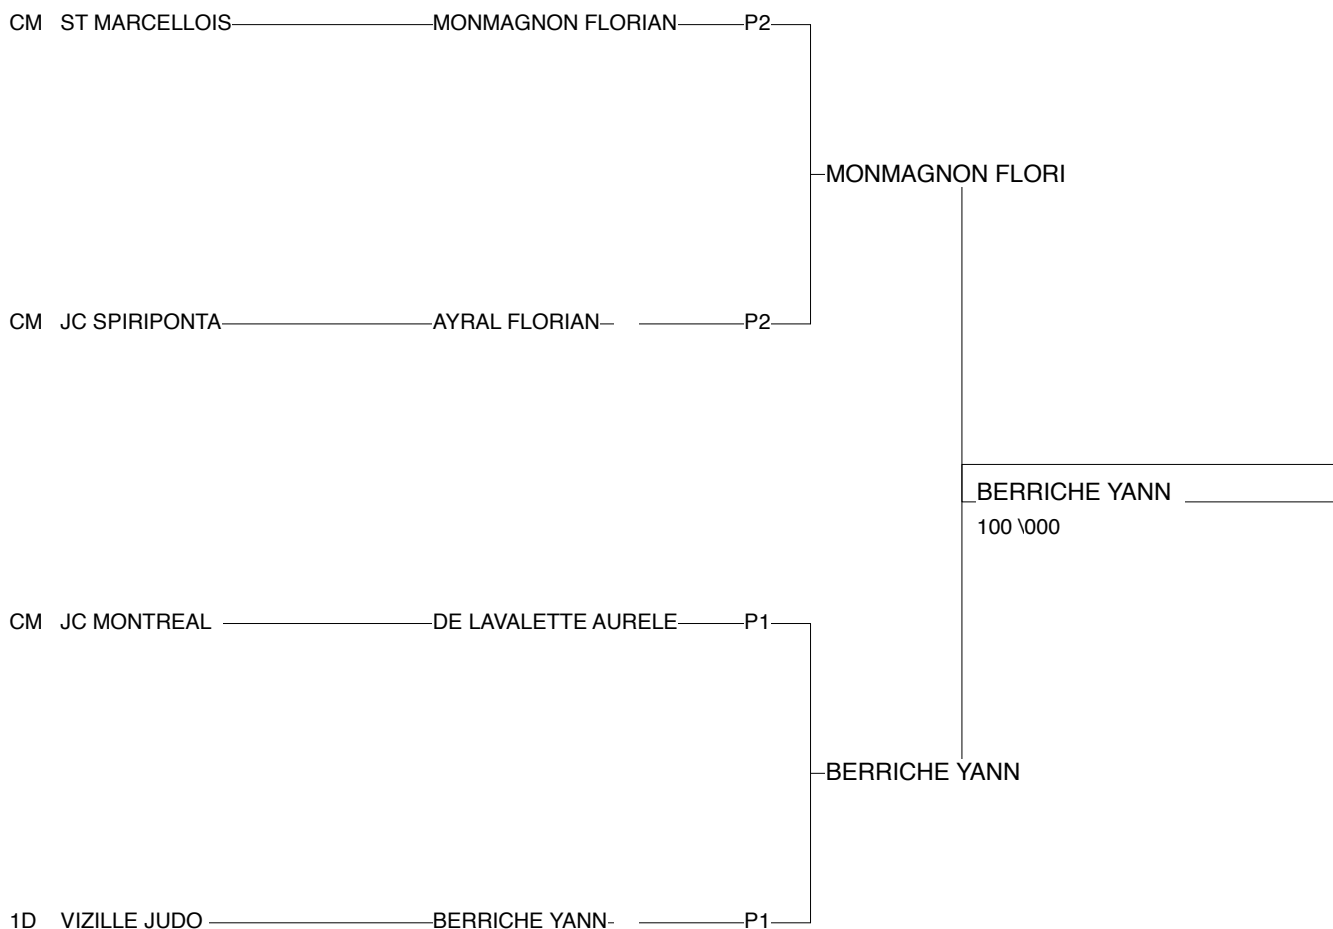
CM ST MARCELLOIS MONMAGNON FLORIAN P2

MONMAGNON FLORI

CM JC SPIRIPONTA AYRAL FLORIAN P2

BERRICHE YANN

100 \000

CM JC MONTREAL DE LAVALETTE AURELE P1

BERRICHE YANN

1D VIZILLE JUDO BERRICHE YANN P1